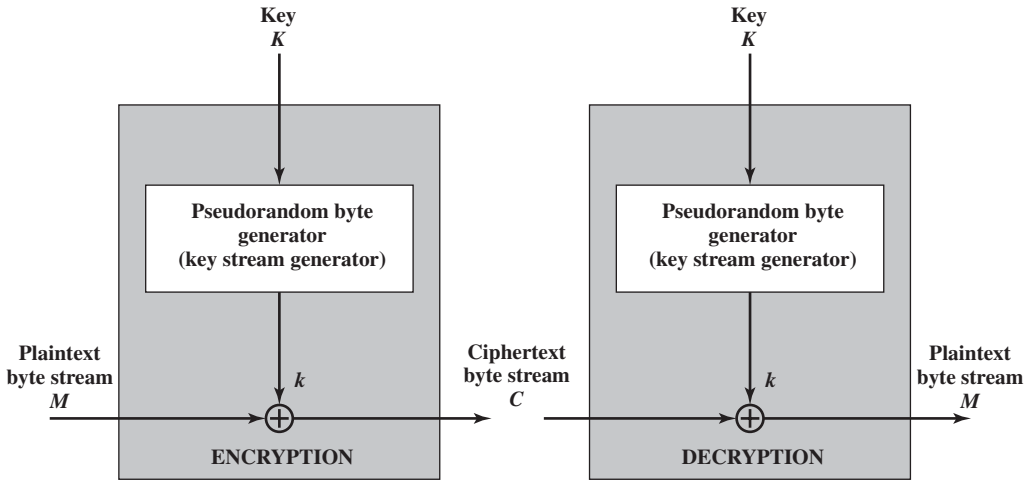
Key
$K$

Pseudorandom byte generator (key stream generator)

Plaintext byte stream
$M$

$k$

$\oplus$

ENCRYPTION

Ciphertext byte stream
$C$

Key
$K$

Pseudorandom byte generator (key stream generator)

$k$

$\oplus$

Plaintext byte stream
$M$

DECRYPTION